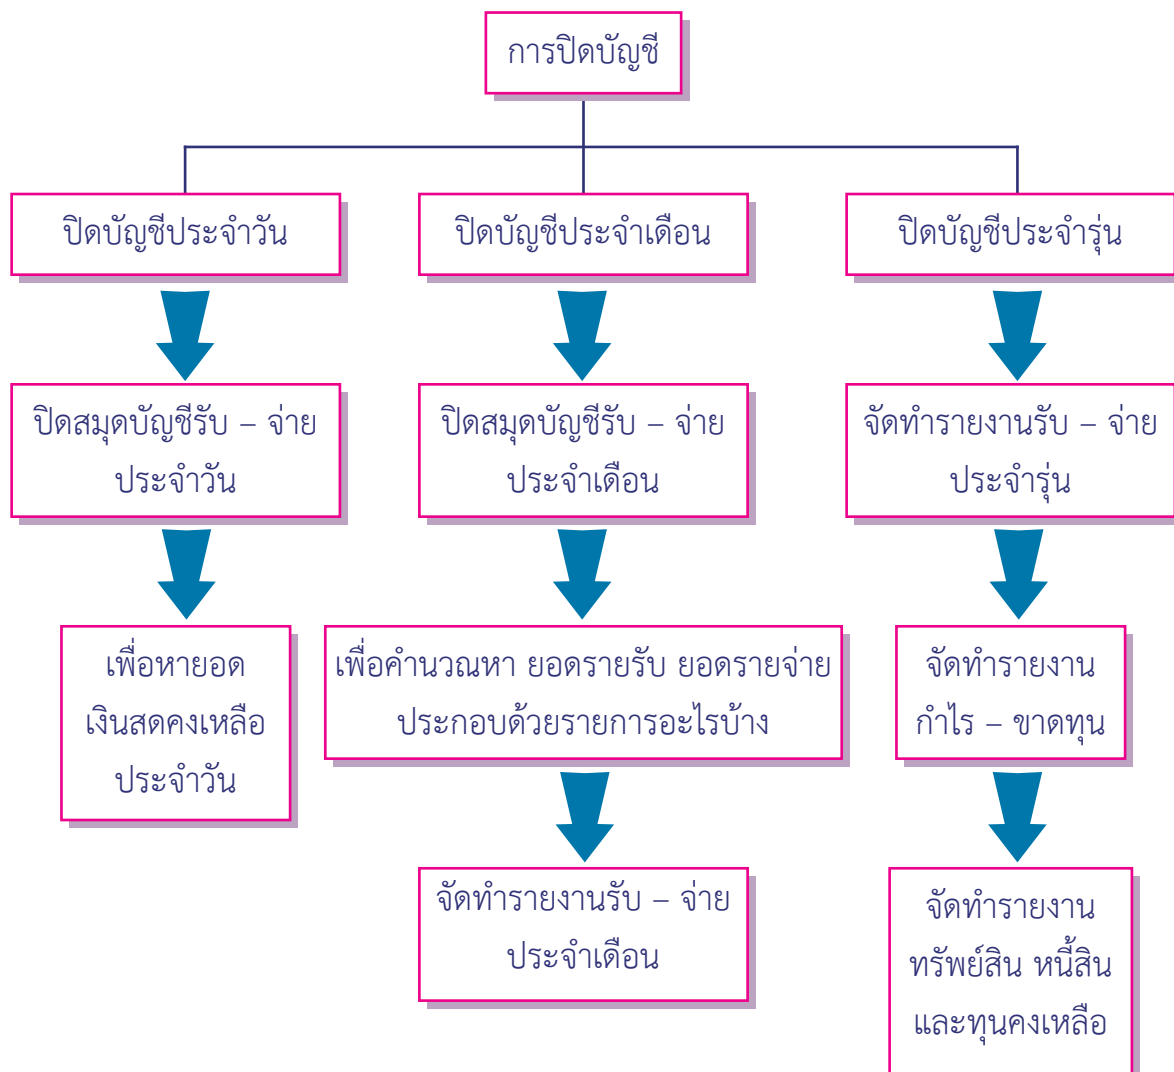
การปิดบัญชี

ปิดบัญชีประจำวัน

ปิดสมุดบัญชีรับ – จ่าย ประจำวัน

เพื่อหายอด เงินสดคงเหลือ ประจำวัน

ปิดบัญชีประจำเดือน

ปิดสมุดบัญชีรับ – จ่าย ประจำเดือน

เพื่อคำนวณหา ยอดรายรับ ยอดรายจ่าย ประกอบด้วยรายการอะไรบ้าง

จัดทำรายงานรับ – จ่าย ประจำเดือน

ปิดบัญชีประจำรุ่น

จัดทำรายงานรับ – จ่าย ประจำรุ่น

จัดทำรายงาน กำไร – ขาดทุน

จัดทำรายงาน ทรัพย์สิน หนี้สิน และทุนคงเหลือ